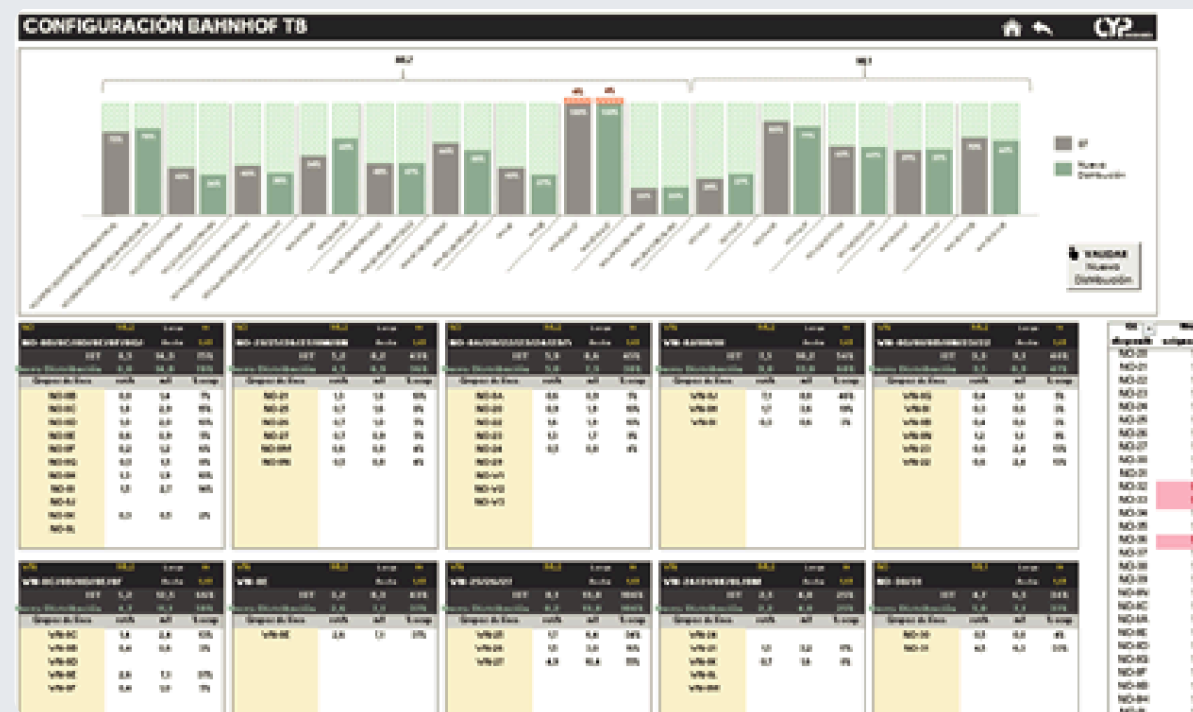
CONFIGURACIÓN BAHNHOF T8

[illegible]

VALIDAR Nueva Distribución

Grupos de Ejes
NO-0B
NO-0C
NO-0D
NO-0E
NO-0F
NO-0G
NO-0H
NO-0I
NO-0J
NO-0K
NO-0L

NO-21
NO-25
NO-26
NO-27

NO-0A
NO-02
NO-03
NO-04
NO-V1
NO-V2
NO-V3

VN-0J
VN-0K

VN-0G
VN-0I
VN-0N
VN-21
VN-22

VN-0C
VN-0D
VN-0E
VN-0F

VN-0E

VN-25
VN-26
VN-27

VN-28
VN-21
VN-0K
VN-0L

NO-30
NO-31

NO-20
NO-21
NO-22
NO-23
NO-24
NO-25
NO-26
NO-27
NO-30
NO-31
NO-32
NO-33
NO-34
NO-35
NO-36
NO-37
NO-38
NO-39
NO-0A
NO-0C
NO-0D
NO-0E
NO-0F
NO-0G
NO-0H